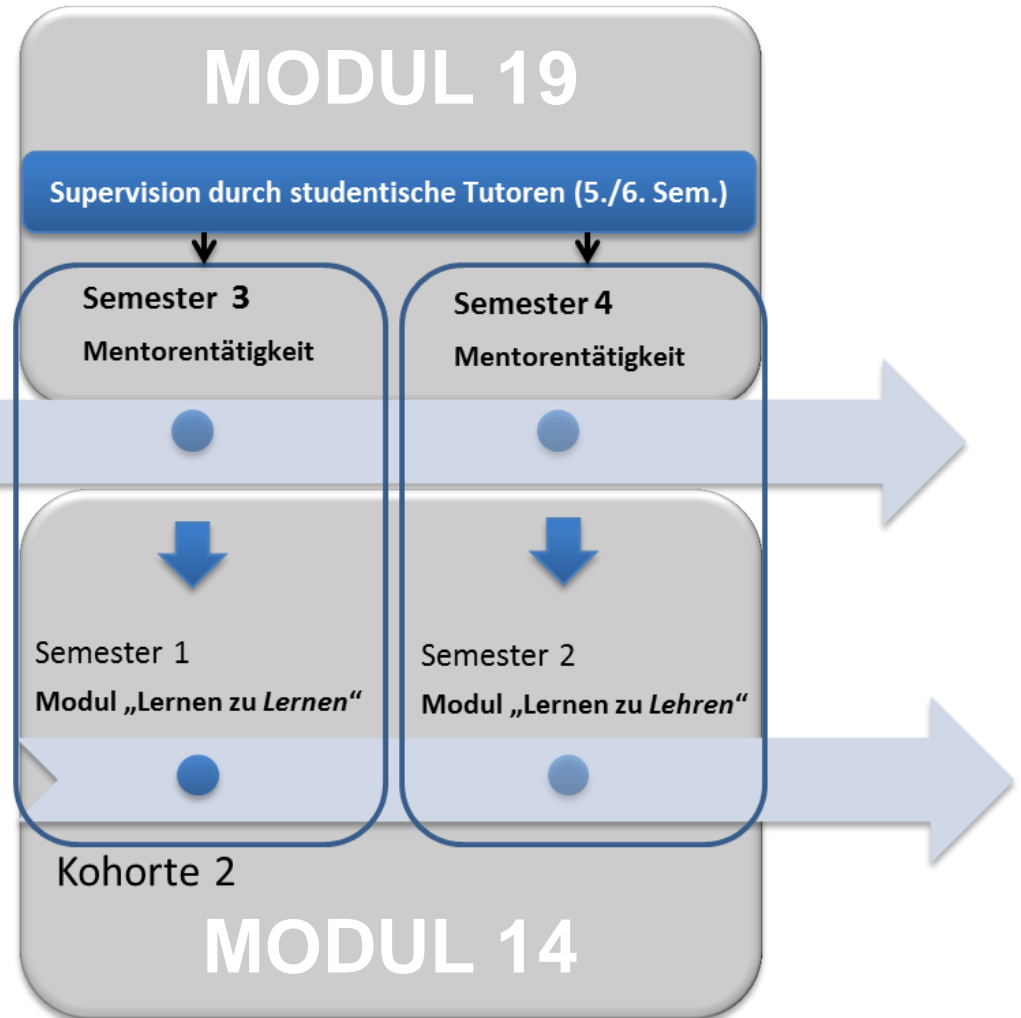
MODUL 19

Supervision durch studentische Tutoren (5./6. Sem.)

Semester 3
Mentorentätigkeit

Semester 4
Mentorentätigkeit

Semester 1
Modul „Lernen zu *Lernen*“

Semester 2
Modul „Lernen zu *Lehren*“

Kohorte 2

MODUL 14